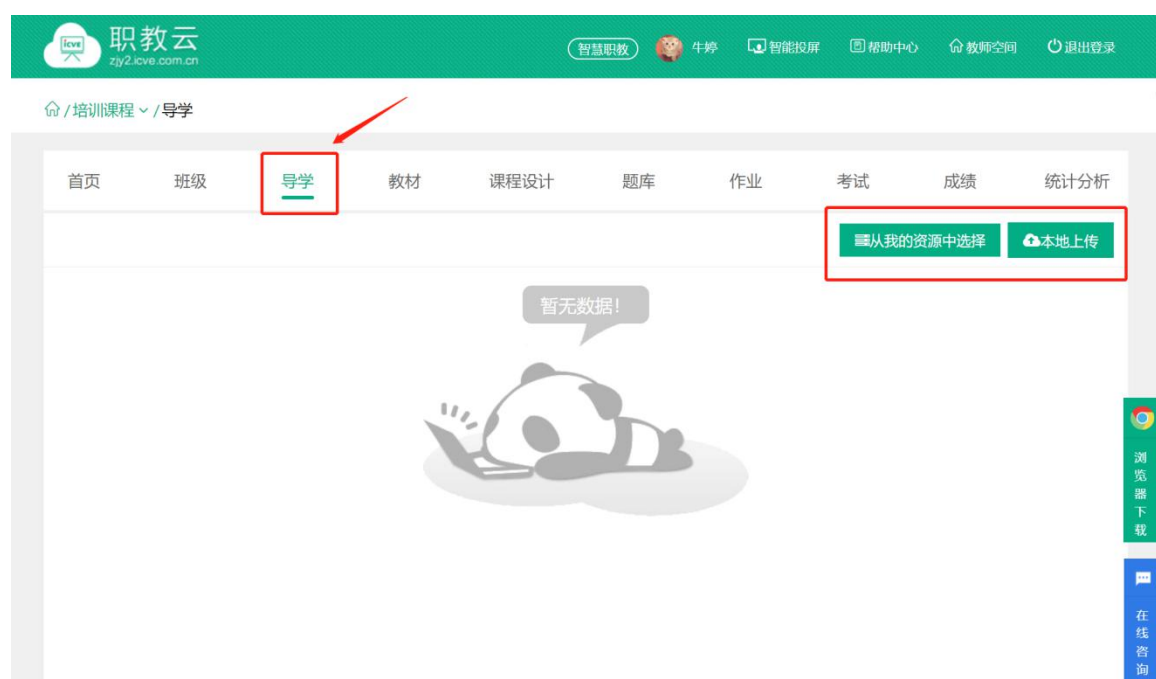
icve 职教云
zjy2.icve.com.cn

智慧职教 牛婷 智能投屏 帮助中心 教师空间 退出登录

/培训课程 /导学

首页 班级 导学 教材 课程设计 题库 作业 考试 成绩 统计分析

从我的资源中选择 本地上传

暂无数据!

浏览器下载

在线咨询